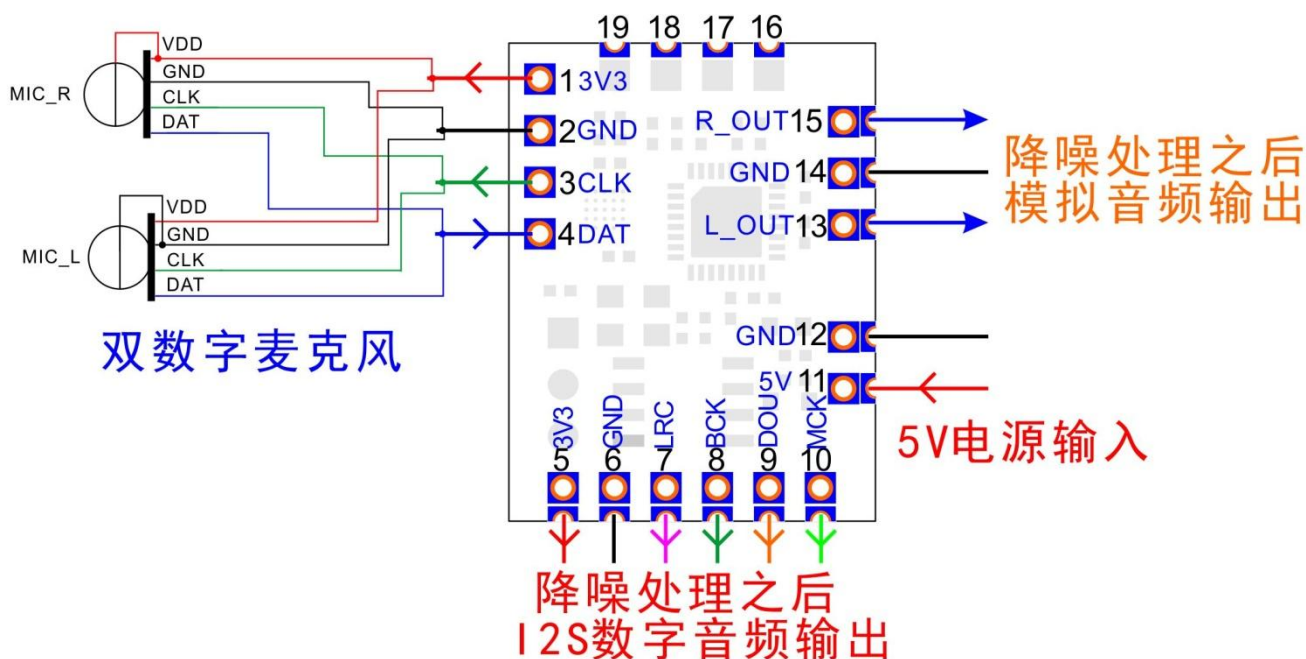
19 18 17 16

MIC_R
VDD
GND
CLK
DAT

MIC_L
VDD
GND
CLK
DAT

1 3V3
2 GND
3 CLK
4 DAT

R_OUT 15
GND 14
L_OUT 13

降噪处理之后
模拟音频输出

双数字麦克风

GND 12
5V 11

5V电源输入

3V3 GND LRC BCK DOU MCK
5 6 7 8 9 10

降噪处理之后
I2S数字音频输出